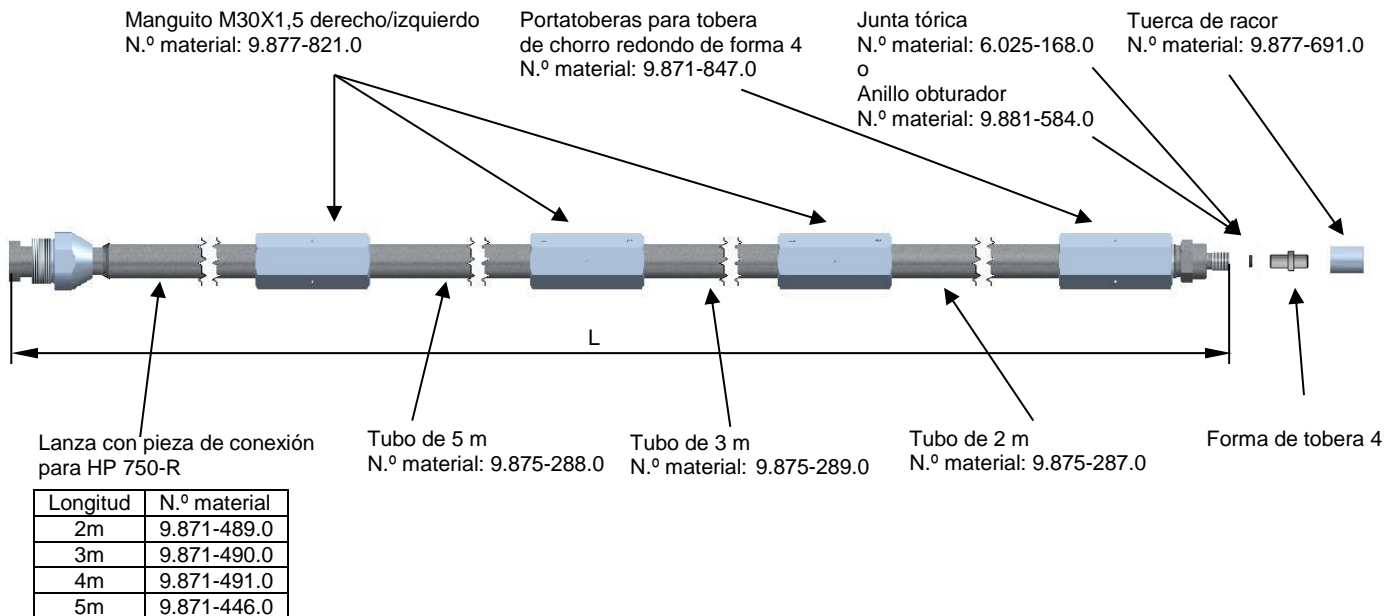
Manguito M30X1,5 derecho/izquierdo
N.º material: 9.877-821.0

Portatoberas para tobera de chorro redondo de forma 4
N.º material: 9.871-847.0

Junta tórica
N.º material: 6.025-168.0
o
Anillo obturador
N.º material: 9.881-584.0

Tuerca de racor
N.º material: 9.877-691.0

L

Lanza con pieza de conexión para HP 750-R

| Longitud | N.º material |
|---|---|
| 2m | 9.871-489.0 |
| 3m | 9.871-490.0 |
| 4m | 9.871-491.0 |
| 5m | 9.871-446.0 |

Tubo de 5 m
N.º material: 9.875-288.0

Tubo de 3 m
N.º material: 9.875-289.0

Tubo de 2 m
N.º material: 9.875-287.0

Forma de tobera 4